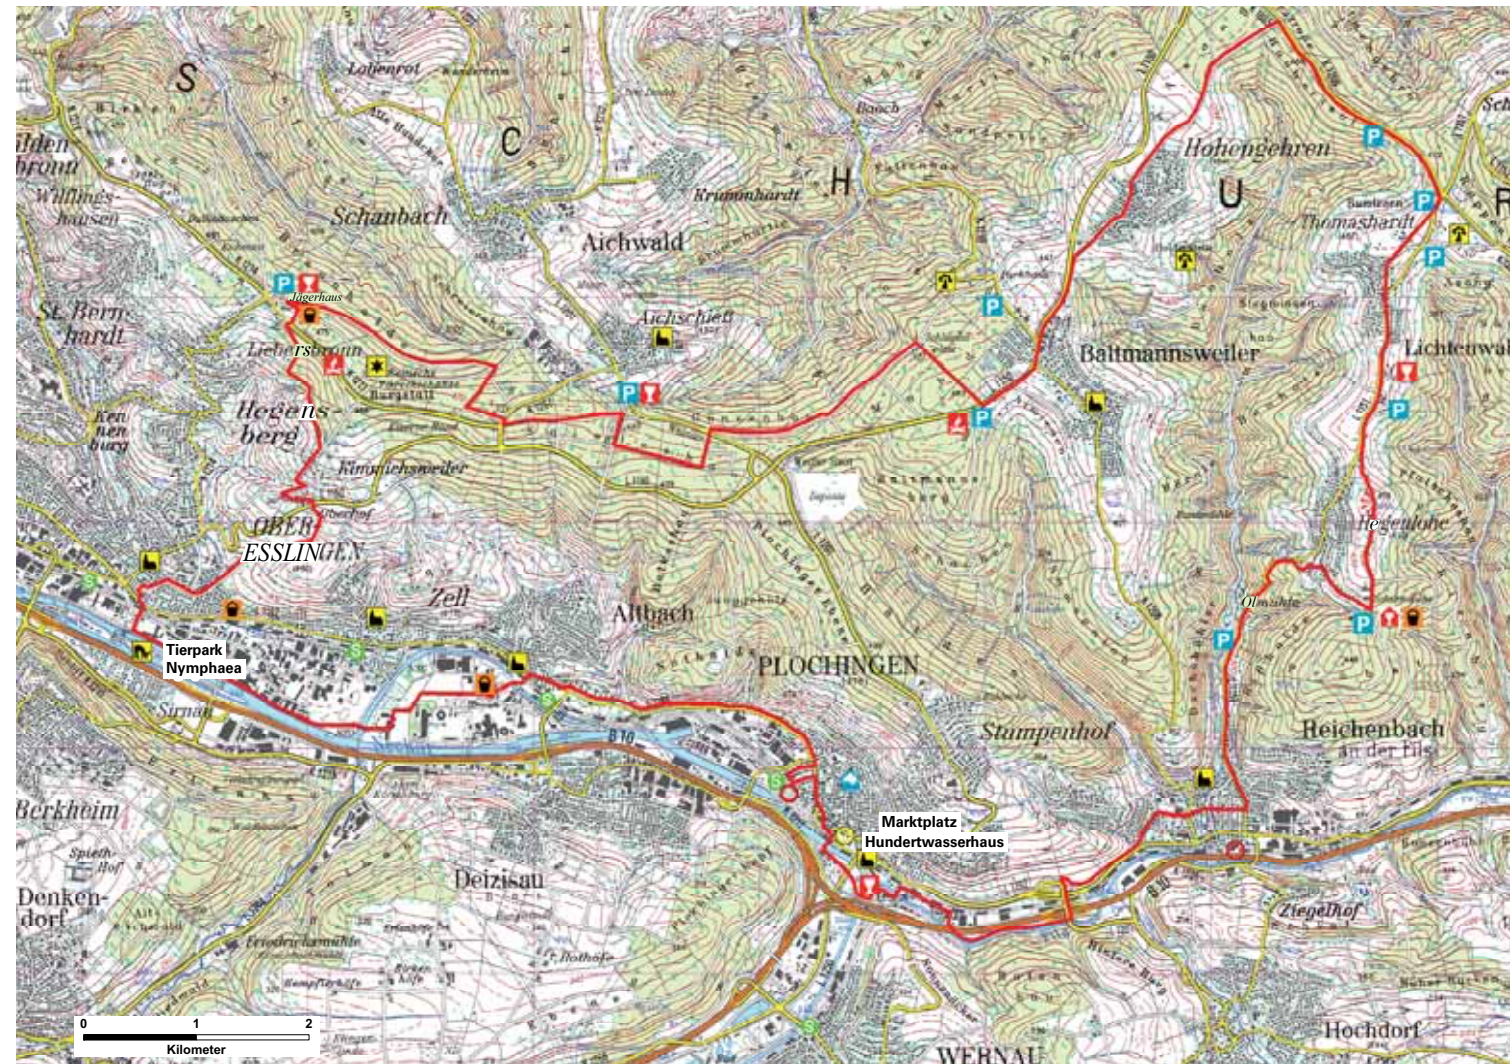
S
C
H
U
R
Lobenrot
Schanbach
Aichwald
Krummhardt
Hohengehren
Thomashardt
Lichtenwald
Baltmannsweiler
Aichschieß
St. Bernhardt
Wilflingshausen
Jägerhaus
Liebersbronn
Hegensberg
Kimmichsweiler
Kennenburg
OBERESSLINGEN
Zell
Altbach
PLOCHINGEN
Stumpenhof
Hegenlohe
Ölmühle
Reichenbach an der Fils
Tierpark Nymphaea
Sirnau
Berkheim
Denkendorf
Deizisau
Marktplatz Hundertwasserhaus
Ziegelhof
Hochdorf
WERNAU
B10
0
1
2
Kilometer